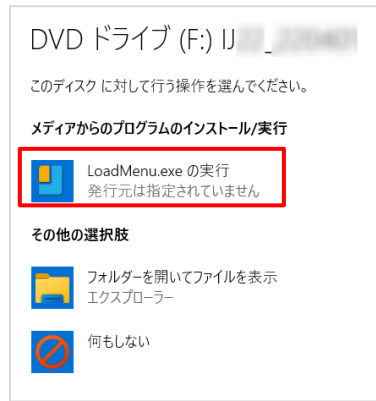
DVD ドライブ (F:) IJ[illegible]

このディスク に対して行う操作を選んでください。

メディアからのプログラムのインストール/実行

LoadMenu.exe の実行
発行元は指定されていません

その他の選択肢

フォルダーを開いてファイルを表示
エクスプローラー

何もしない